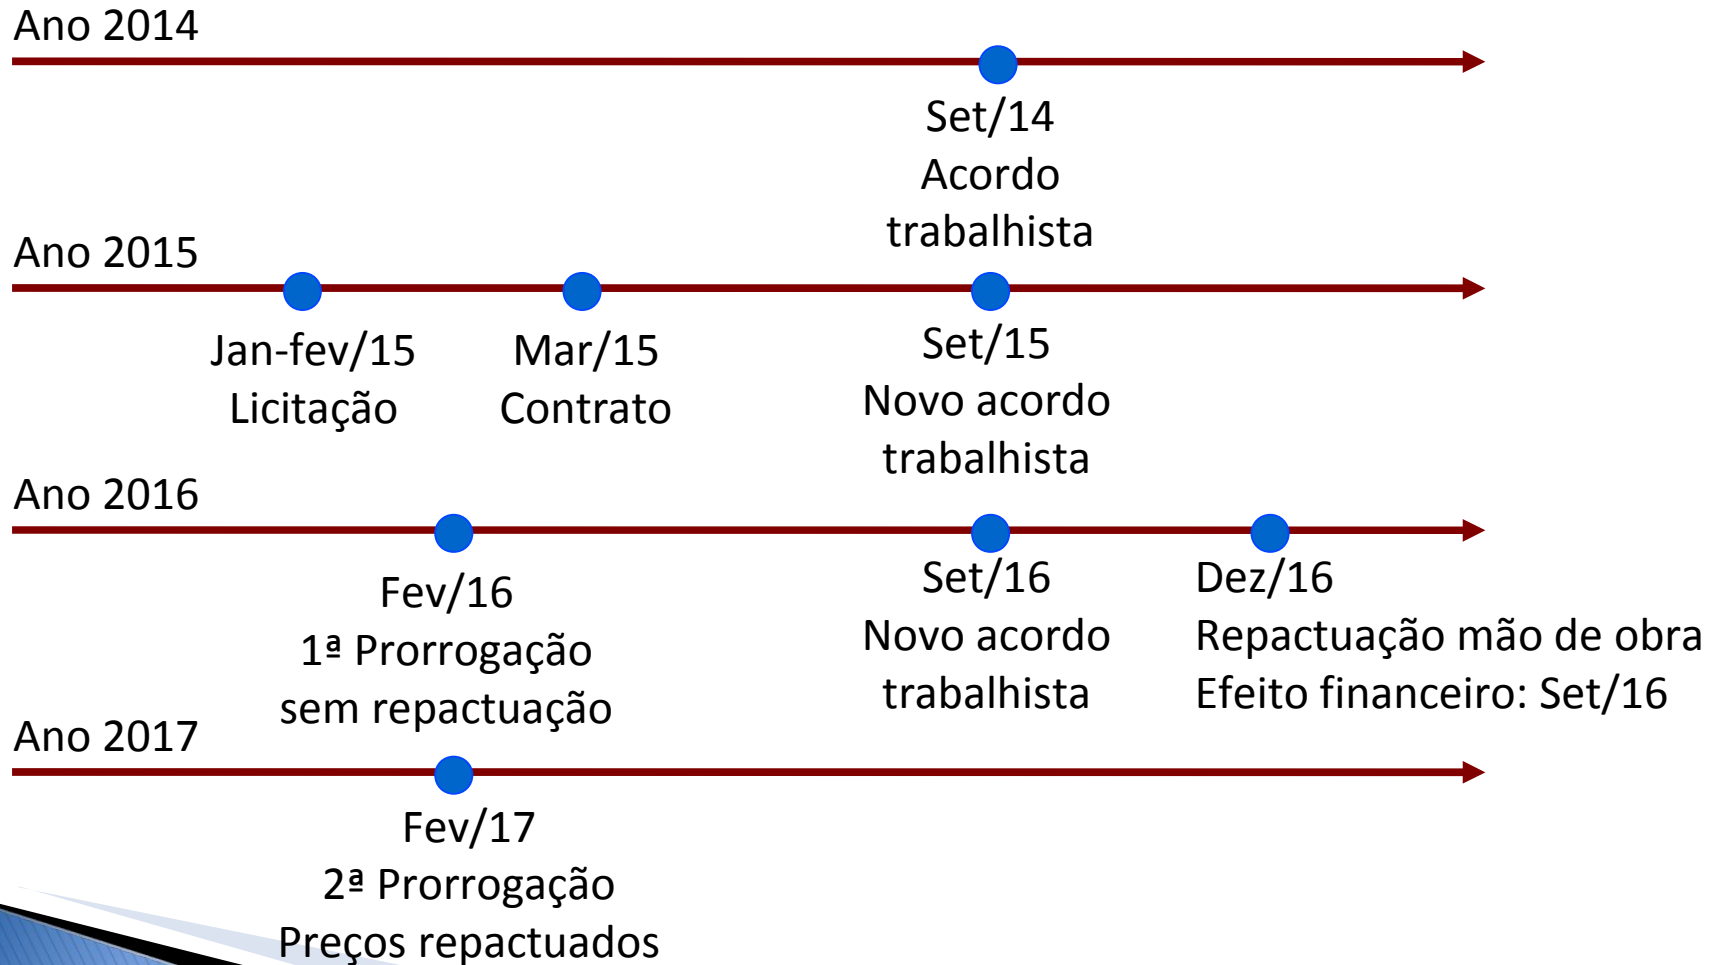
Ano 2014

Set/14
Acordo
trabalhista

Ano 2015

Jan-fev/15
Licitação

Mar/15
Contrato

Set/15
Novo acordo
trabalhista

Ano 2016

Fev/16
1ª Prorrogação
sem repactuação

Set/16
Novo acordo
trabalhista

Dez/16
Repactuação mão de obra
Efeito financeiro: Set/16

Ano 2017

Fev/17
2ª Prorrogação
Preços repactuados